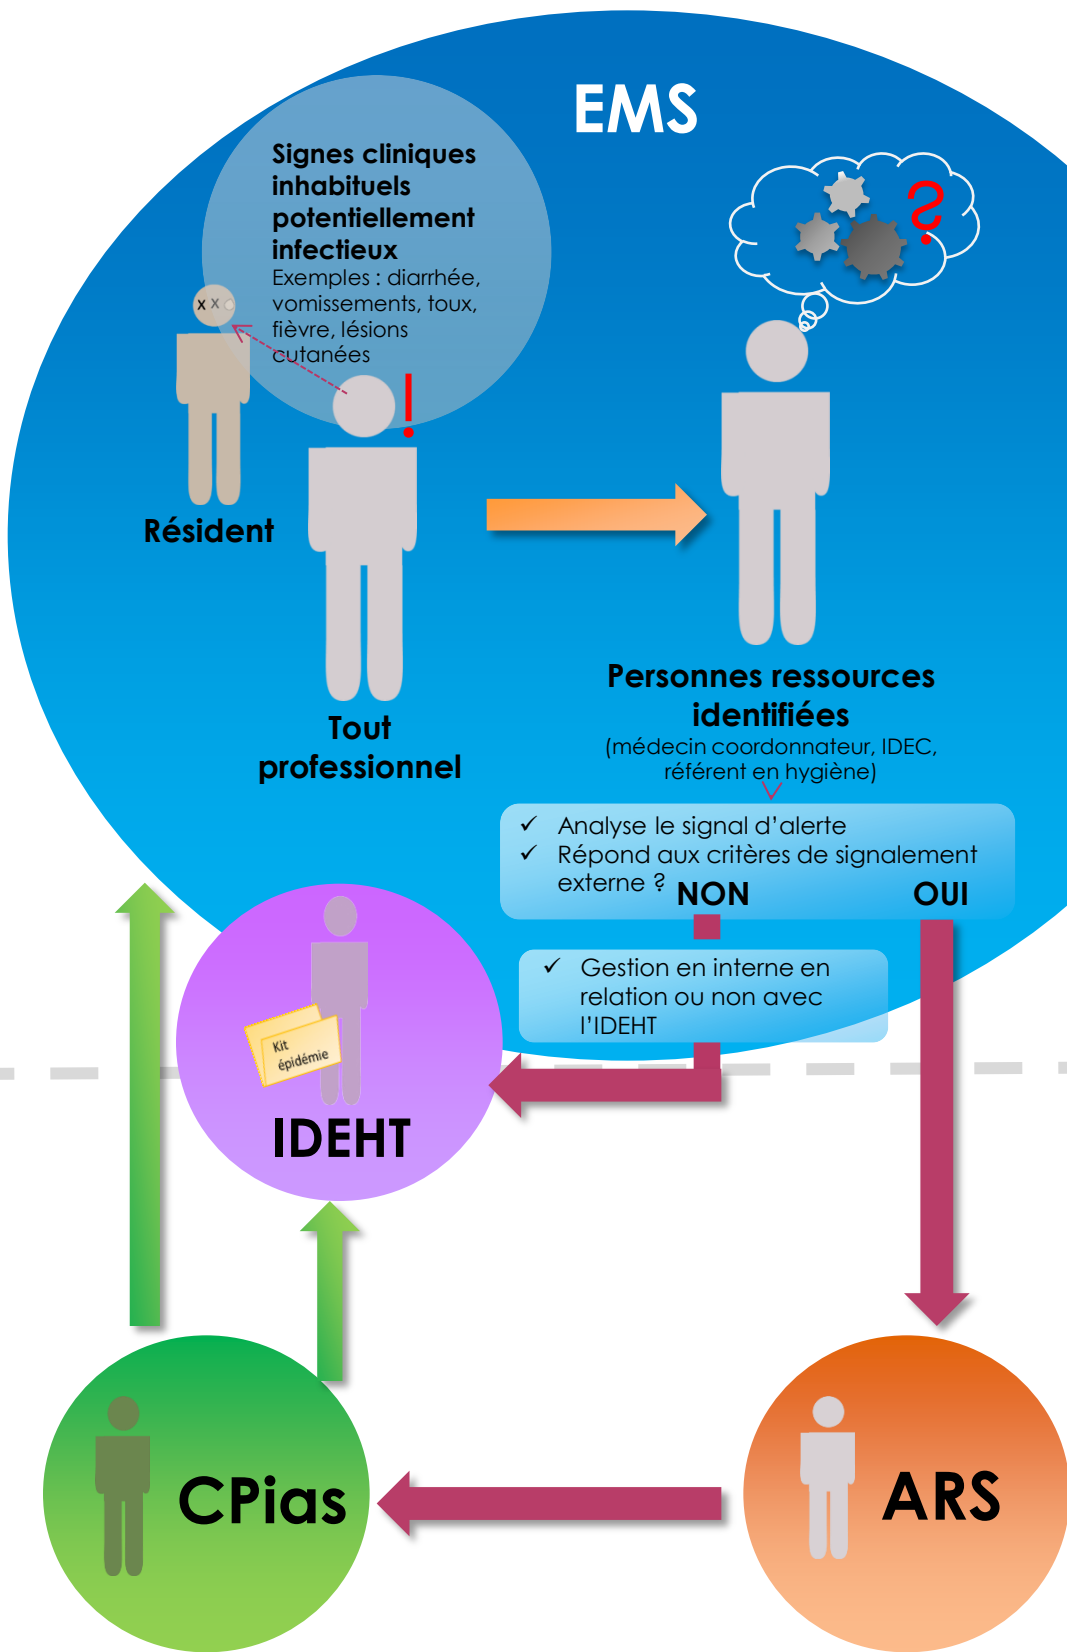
EMS

Signes cliniques inhabituels potentiellement infectieux
Exemples : diarrhée, vomissements, toux, fièvre, lésions cutanées

Résident

Tout professionnel

Personnes ressources identifiées
(médecin coordonnateur, IDEC, référent en hygiène)

✓ Analyse le signal d'alerte
✓ Répond aux critères de signalement externe ? NON OUI

✓ Gestion en interne en relation ou non avec l'IDEHT

Kit épidémie

IDEHT

CPias

ARS